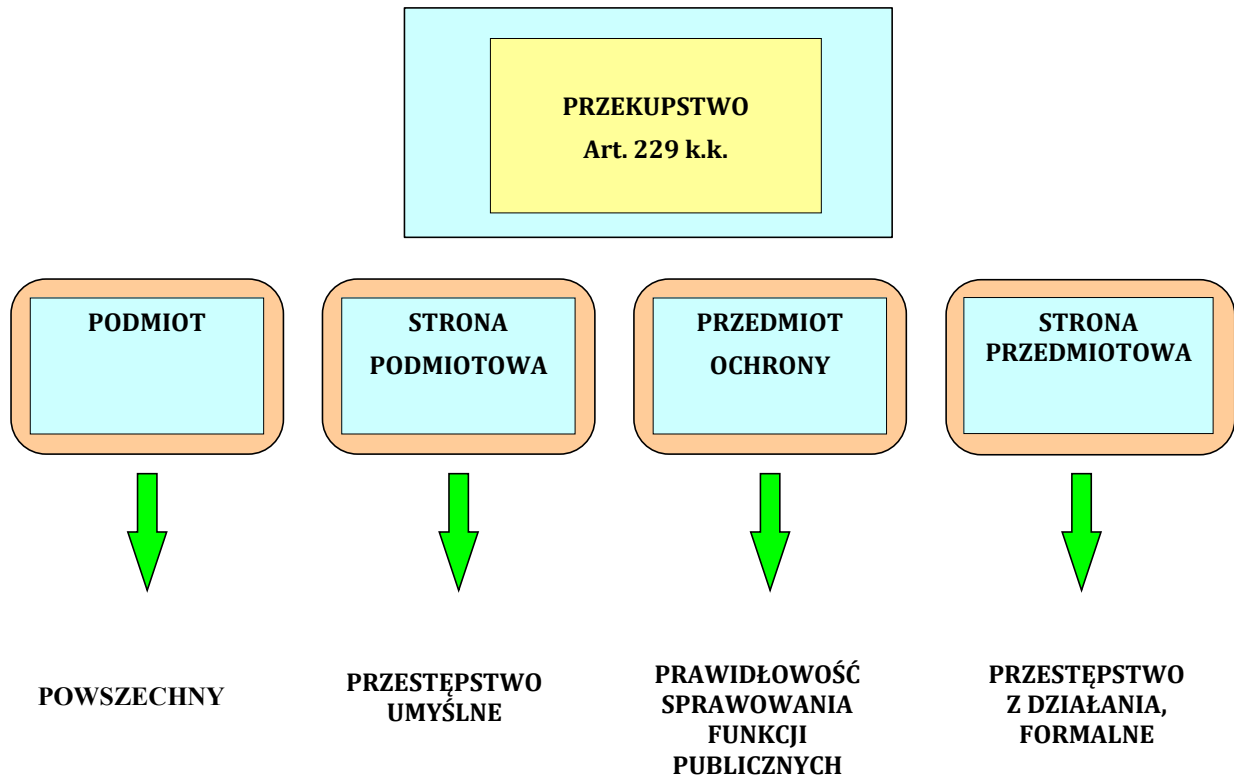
PRZEKUPSTWO
Art. 229 k.k.

PODMIOT

STRONA PODMIOTOWA

PRZEDMIOT OCHRONY

STRONA PRZEDMIOTOWA

POWSZECHNY

PRZESTĘPSTWO UMYŚLNE

PRAWIDŁOWOŚĆ SPRAWOWANIA FUNKCJI PUBLICZNYCH

PRZESTĘPSTWO Z DZIAŁANIA, FORMALNE